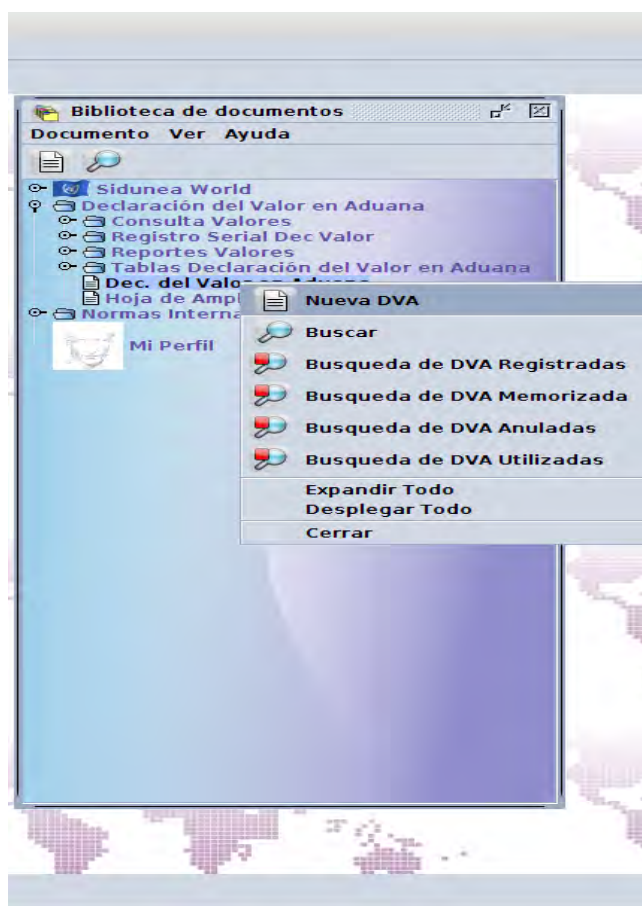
Biblioteca de documentos

Documento Ver Ayuda

Sidunea World
Declaración del Valor en Aduana
Consulta Valores
Registro Serial Dec Valor
Reportes Valores
Tablas Declaración del Valor en Aduana
Dec. del Valo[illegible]
Hoja de Amp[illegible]
Normas Interna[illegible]
Mi Perfil

Nueva DVA
Buscar
Busqueda de DVA Registradas
Busqueda de DVA Memorizada
Busqueda de DVA Anuladas
Busqueda de DVA Utilizadas
Expandir Todo
Desplegar Todo
Cerrar